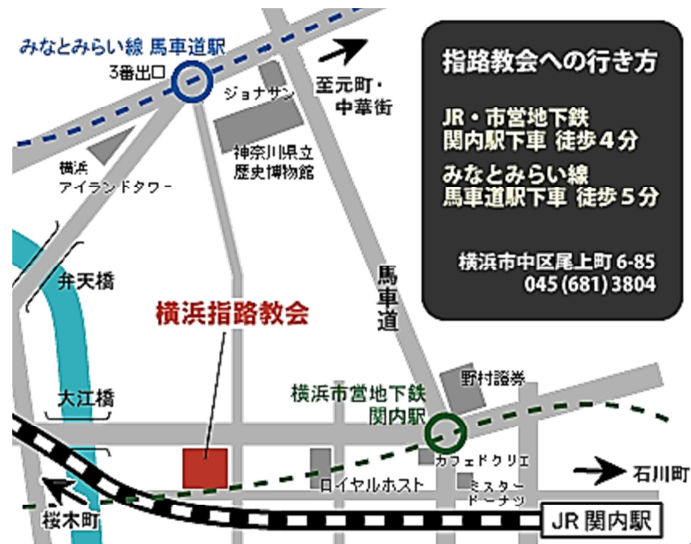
みなとみらい線 馬車道駅

3番出口

至元町・中華街

ジョナサン

神奈川県立歴史博物館

横浜アイランドタワー

弁天橋

馬車道

横浜指路教会

大江橋

横浜市営地下鉄関内駅

野村證券

カフェドクリエ

ロイヤルホスト

ミスタードーナツ

石川町

桜木町

JR 関内駅

指路教会への行き方

JR・市営地下鉄
関内駅下車 徒歩４分

みなとみらい線
馬車道駅下車 徒歩５分

横浜市中区尾上町 6-85
045 (681) 3804